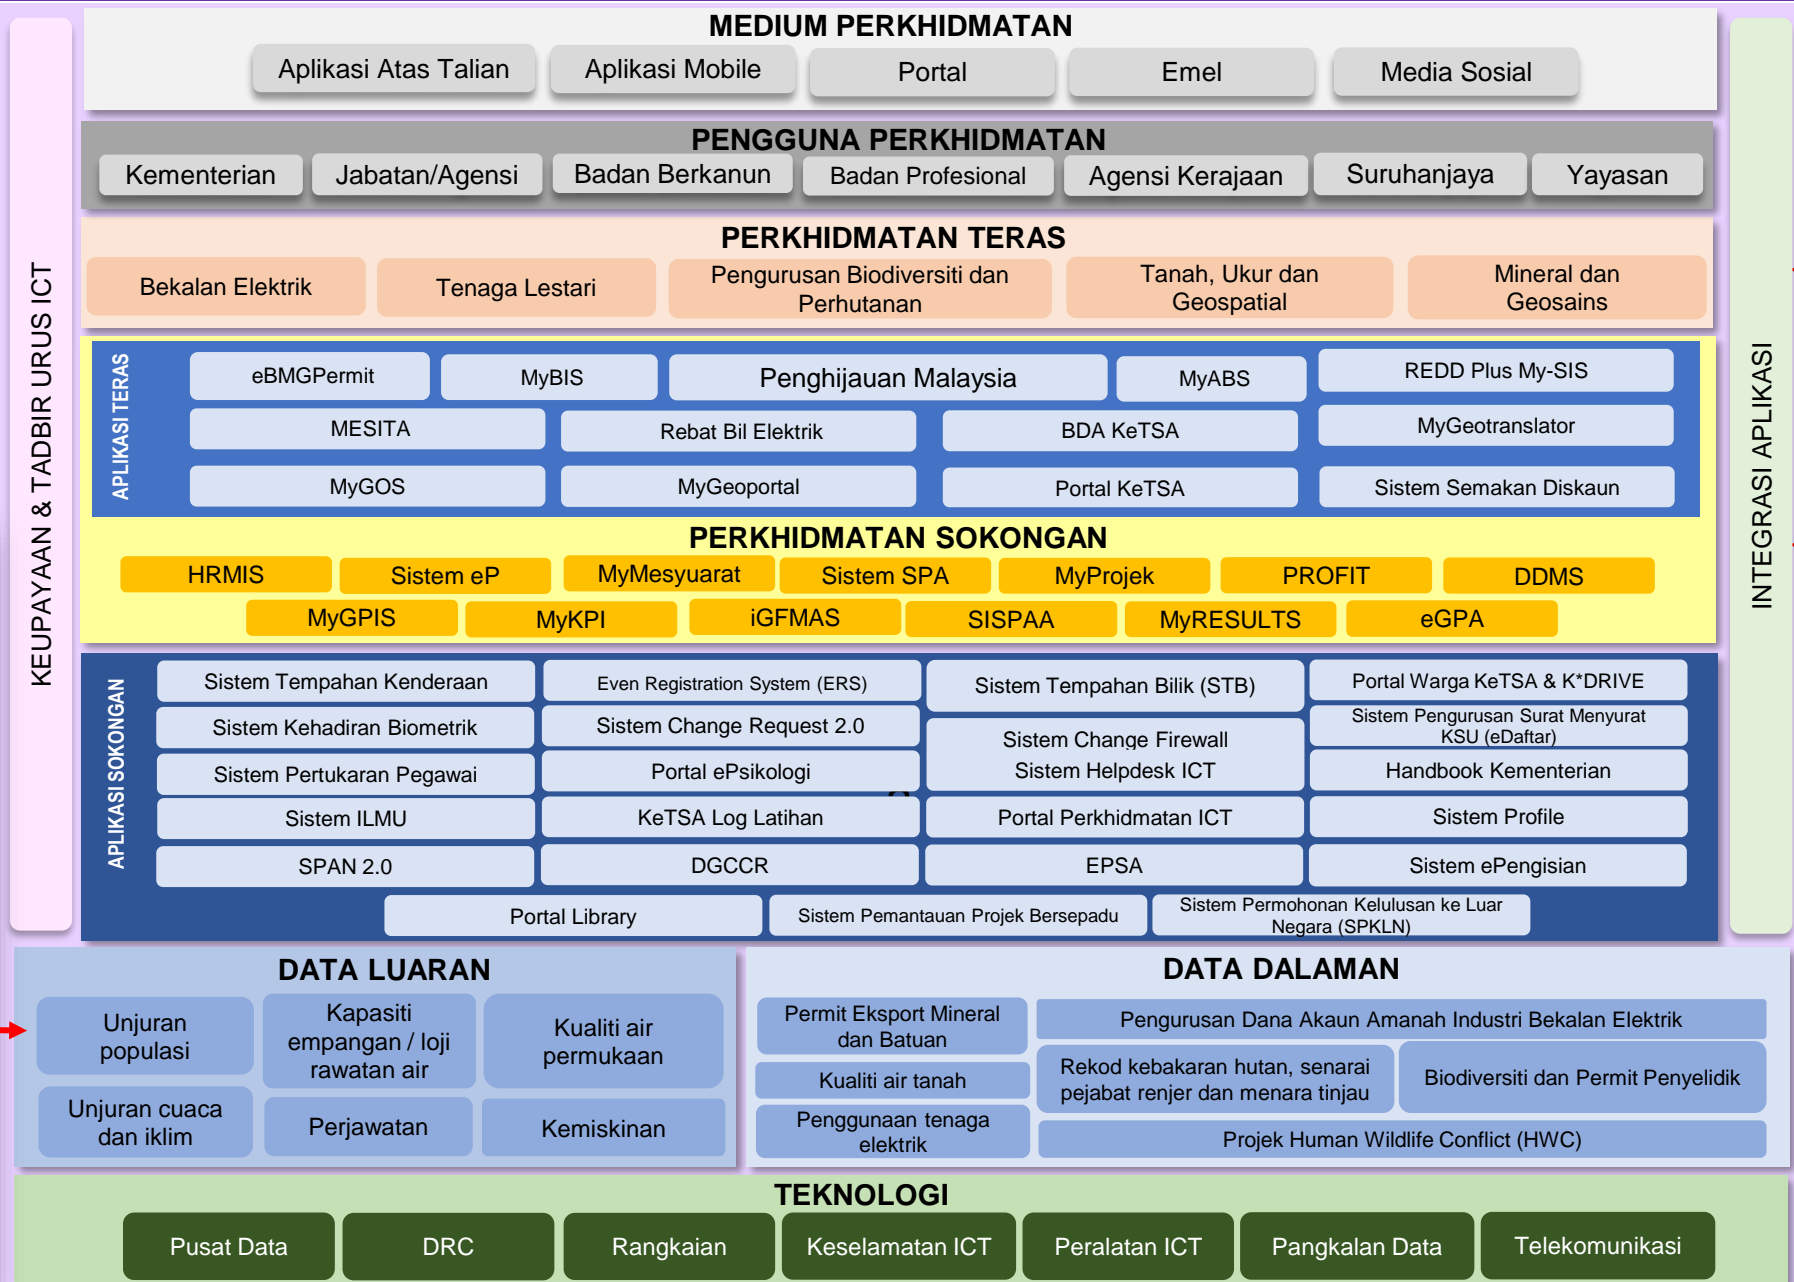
KEUPAYAAN & TADBIR URUS ICT

MEDIUM PERKHIDMATAN

Aplikasi Atas Talian
Aplikasi Mobile
Portal
Emel
Media Sosial

PENGGUNA PERKHIDMATAN

Kementerian
Jabatan/Agensi
Badan Berkanun
Badan Profesional
Agensi Kerajaan
Suruhanjaya
Yayasan

PERKHIDMATAN TERAS

Bekalan Elektrik
Tenaga Lestari
Pengurusan Biodiversiti dan Perhutanan
Tanah, Ukur dan Geospatial
Mineral dan Geosains

APLIKASI TERAS

| eBMGPermit | MyBIS | Penghijauan Malaysia | MyABS | REDD Plus My-SIS |
|---|---|---|---|---|
| MESITA | Rebat Bil Elektrik | BDA KeTSA | | MyGeotranslator |
| MyGOS | MyGeoportal | Portal KeTSA | | Sistem Semakan Diskaun |

PERKHIDMATAN SOKONGAN

HRMIS
Sistem eP
MyMesyuarat
Sistem SPA
MyProjek
PROFIT
DDMS
MyGPIS
MyKPI
iGFMAS
SISPAA
MyRESULTS
eGPA

APLIKASI SOKONGAN

| Sistem Tempahan Kenderaan | Even Registration System (ERS) | Sistem Tempahan Bilik (STB) | Portal Warga KeTSA & K*DRIVE |
|---|---|---|---|
| Sistem Kehadiran Biometrik | Sistem Change Request 2.0 | Sistem Change Firewall | Sistem Pengurusan Surat Menyurat KSU (eDaftar) |
| Sistem Pertukaran Pegawai | Portal ePsikologi | Sistem Helpdesk ICT | Handbook Kementerian |
| Sistem ILMU | KeTSA Log Latihan | Portal Perkhidmatan ICT | Sistem Profile |
| SPAN 2.0 | DGCCR | EPSA | Sistem ePengisian |

Portal Library
Sistem Pemantauan Projek Bersepadu
Sistem Permohonan Kelulusan ke Luar Negara (SPKLN)

INTEGRASI APLIKASI

DATA LUARAN

Unjuran populasi
Kapasiti empangan / loji rawatan air
Kualiti air permukaan
Unjuran cuaca dan iklim
Perjawatan
Kemiskinan

DATA DALAMAN

Permit Eksport Mineral dan Batuan
Pengurusan Dana Akaun Amanah Industri Bekalan Elektrik
Kualiti air tanah
Rekod kebakaran hutan, senarai pejabat renjer dan menara tinjau
Biodiversiti dan Permit Penyelidik
Penggunaan tenaga elektrik
Projek Human Wildlife Conflict (HWC)

TEKNOLOGI

Pusat Data
DRC
Rangkaian
Keselamatan ICT
Peralatan ICT
Pangkalan Data
Telekomunikasi